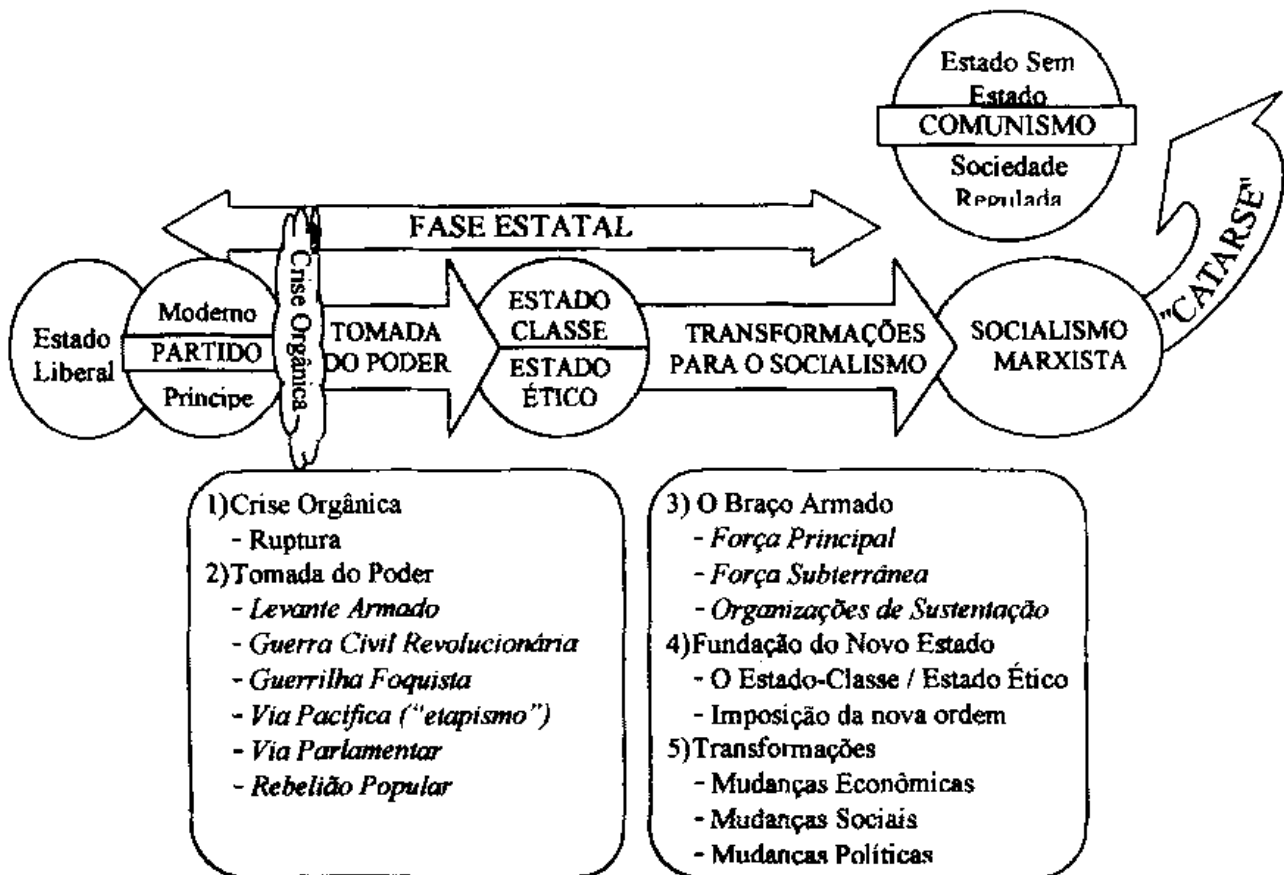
Estado Sem Estado
COMUNISMO
Sociedade Regulada

FASE ESTATAL

"CATARSE"

Estado Liberal

Moderno
PARTIDO
Príncipe

Crise Orgânica

TOMADA DO PODER

ESTADO CLASSE
ESTADO ÉTICO

TRANSFORMAÇÕES PARA O SOCIALISMO

SOCIALISMO MARXISTA

1)Crise Orgânica
- Ruptura
2)Tomada do Poder
- *Levante Armado*
- *Guerra Civil Revolucionária*
- *Guerrilha Foquista*
- *Via Pacífica ("etapismo")*
- *Via Parlamentar*
- *Rebelião Popular*

3) O Braço Armado
- *Força Principal*
- *Força Subterrânea*
- *Organizações de Sustentação*
4)Fundação do Novo Estado
- O Estado-Classe / Estado Ético
- Imposição da nova ordem
5)Transformações
- Mudanças Econômicas
- Mudanças Sociais
- Mudanças Políticas